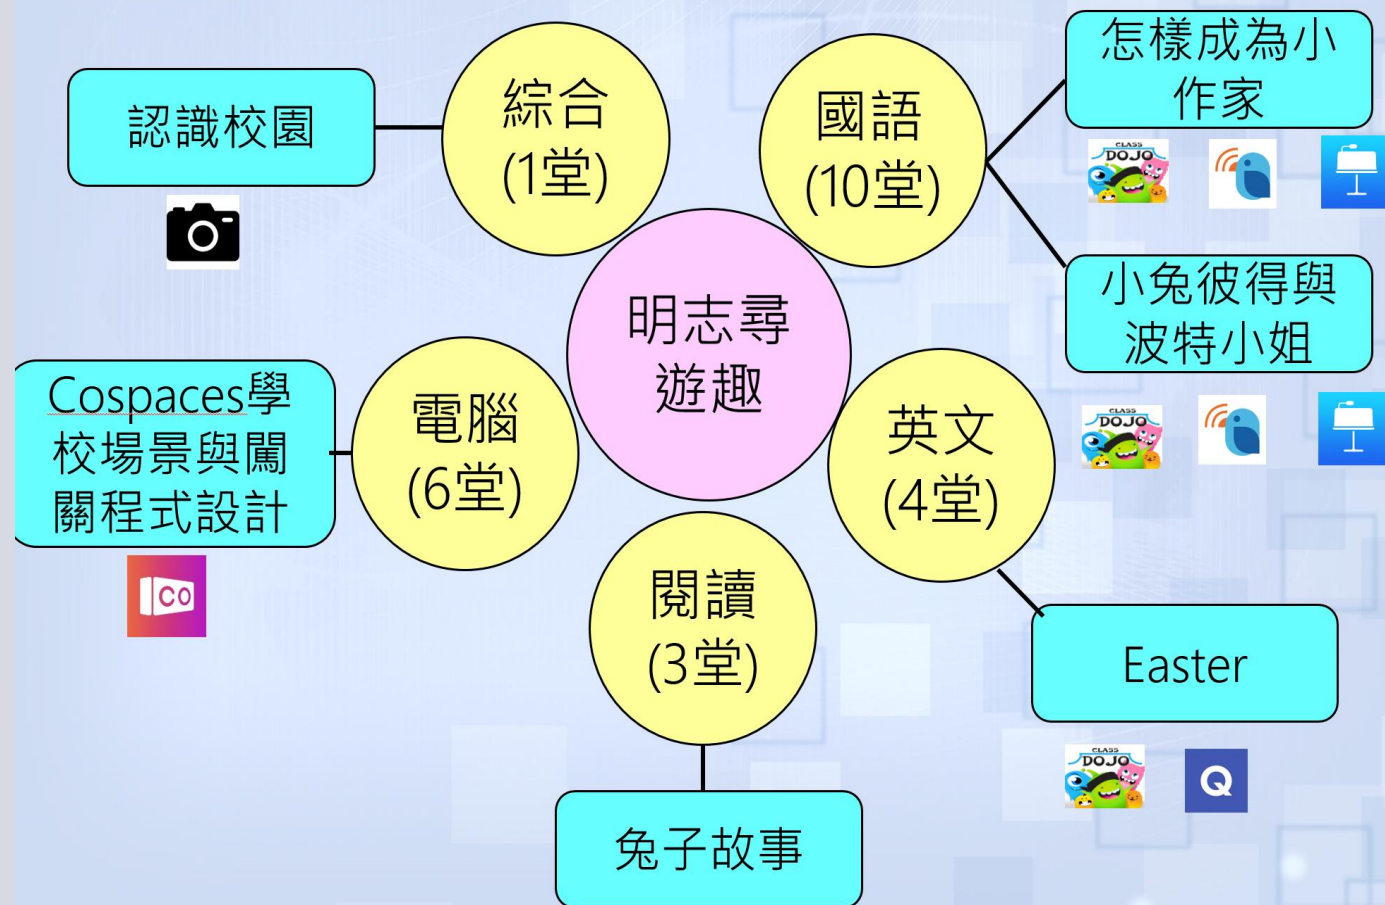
明志尋遊趣

綜合
(1堂)

認識校園

國語
(10堂)

怎樣成為小作家

CLASS DOJO

小兔彼得與波特小姐

CLASS DOJO

電腦
(6堂)

Cospaces學校場景與闖關程式設計

CO

英文
(4堂)

Easter

CLASS DOJO

Q

閱讀
(3堂)

兔子故事